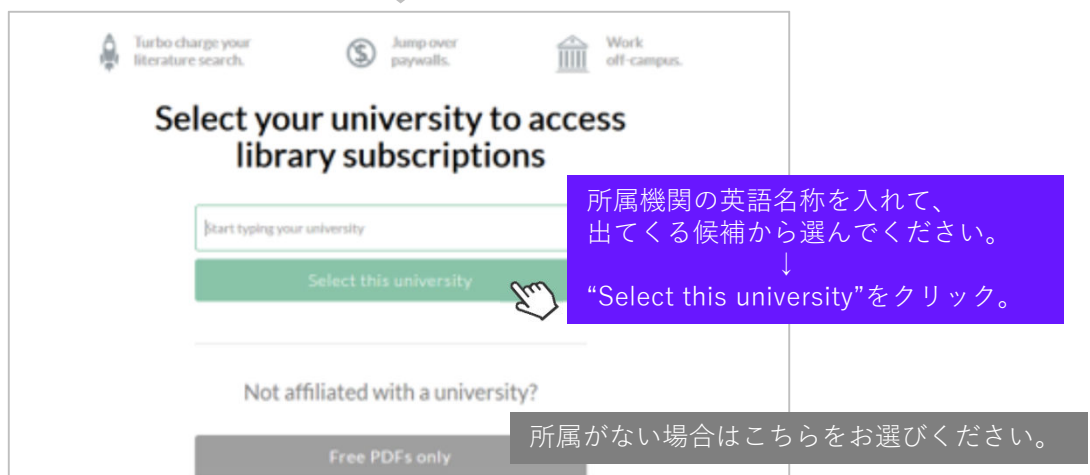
Turbo charge your literature search.

Jump over paywalls.

Work off-campus.

Select your university to access library subscriptions

Start typing your university

Select this university

所属機関の英語名称を入れて、
出てくる候補から選んでください。
↓
“Select this university”をクリック。

Not affiliated with a university?

所属がない場合はこちらをお選びください。

Free PDFs only